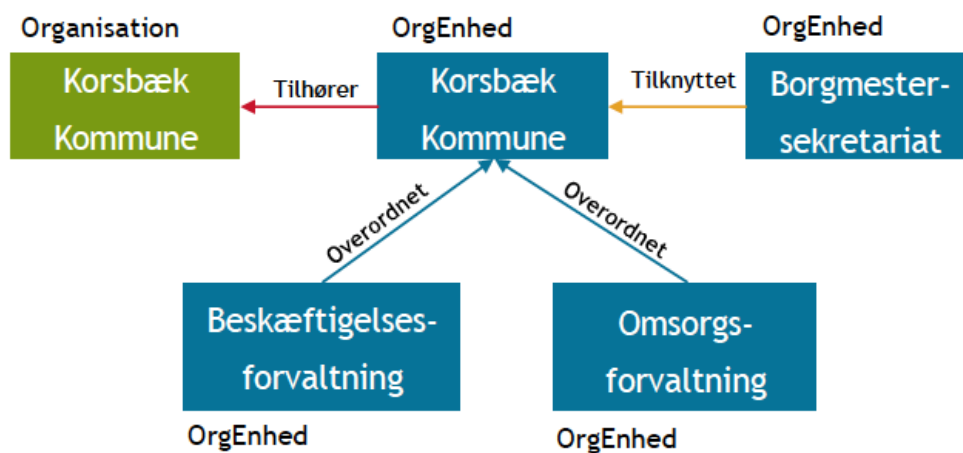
Organisation

Korsbæk Kommune

Tilhører

OrgEnhed

Korsbæk Kommune

Tilknyttet

OrgEnhed

Borgmestersekretariat

Overordnet

Overordnet

Beskæftigelsesforvaltning

OrgEnhed

Omsorgsforvaltning

OrgEnhed